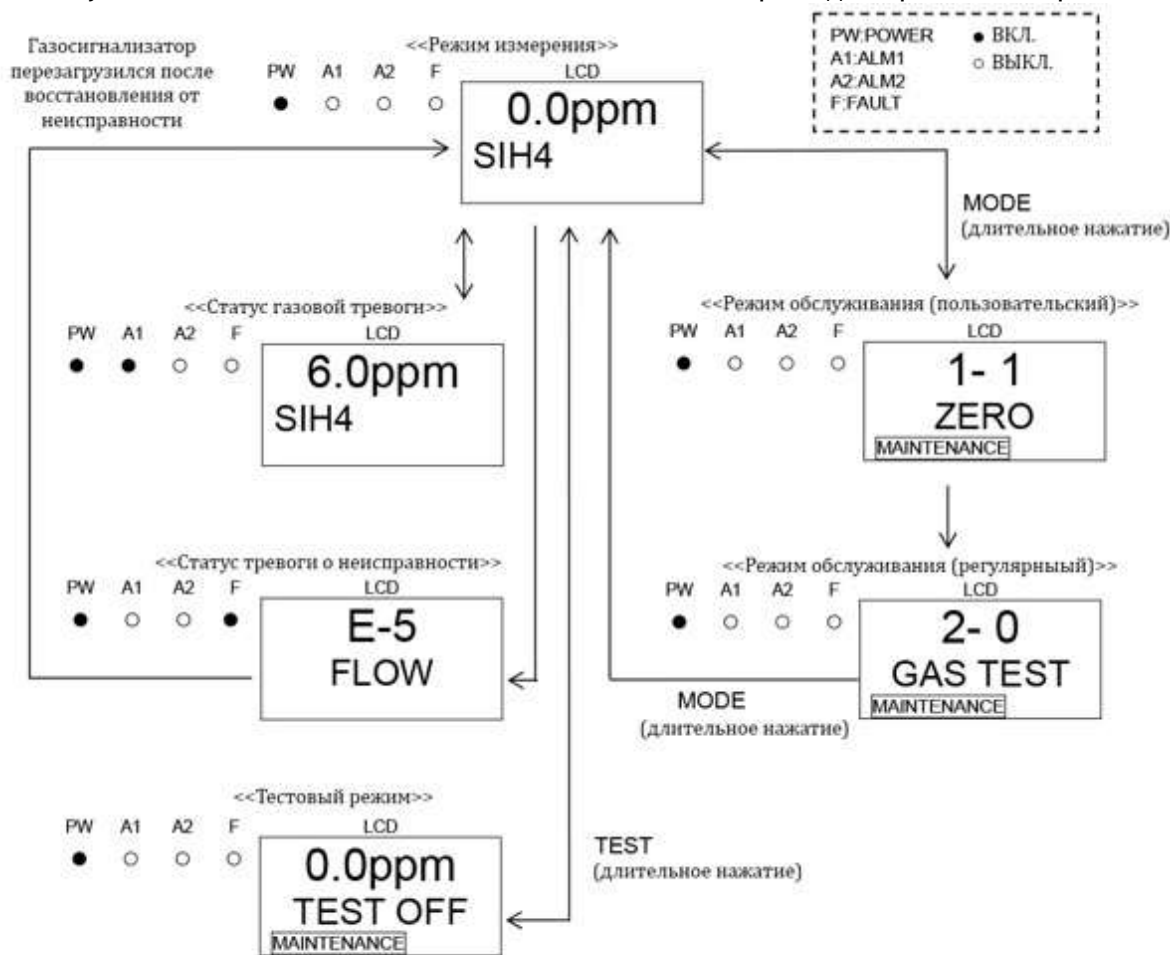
Газосигнализатор перезагрузился после восстановления от неисправности

<<Режим измерения>>

| PW | A1 | A2 | F |
|---|---|---|---|
| ● | ○ | ○ | ○ |

LCD
0.0ppm
SIH4

PW:POWER
A1:ALM1
A2:ALM2
F:FAULT
● ВКЛ.
○ ВЫКЛ.

MODE
(длительное нажатие)

<<Статус газовой тревоги>>

| PW | A1 | A2 | F |
|---|---|---|---|
| ● | ● | ○ | ○ |

LCD
6.0ppm
SIH4

<<Режим обслуживания (пользовательский)>>

| PW | A1 | A2 | F |
|---|---|---|---|
| ● | ○ | ○ | ○ |

LCD
1- 1
ZERO
MAINTENANCE

<<Статус тревоги о неисправности>>

| PW | A1 | A2 | F |
|---|---|---|---|
| ● | ○ | ○ | ● |

LCD
E-5
FLOW

<<Режим обслуживания (регулярный)>>

| PW | A1 | A2 | F |
|---|---|---|---|
| ● | ○ | ○ | ○ |

LCD
2- 0
GAS TEST
MAINTENANCE

MODE
(длительное нажатие)

<<Тестовый режим>>

| PW | A1 | A2 | F |
|---|---|---|---|
| ● | ○ | ○ | ○ |

LCD
0.0ppm
TEST OFF
MAINTENANCE

TEST
(длительное нажатие)